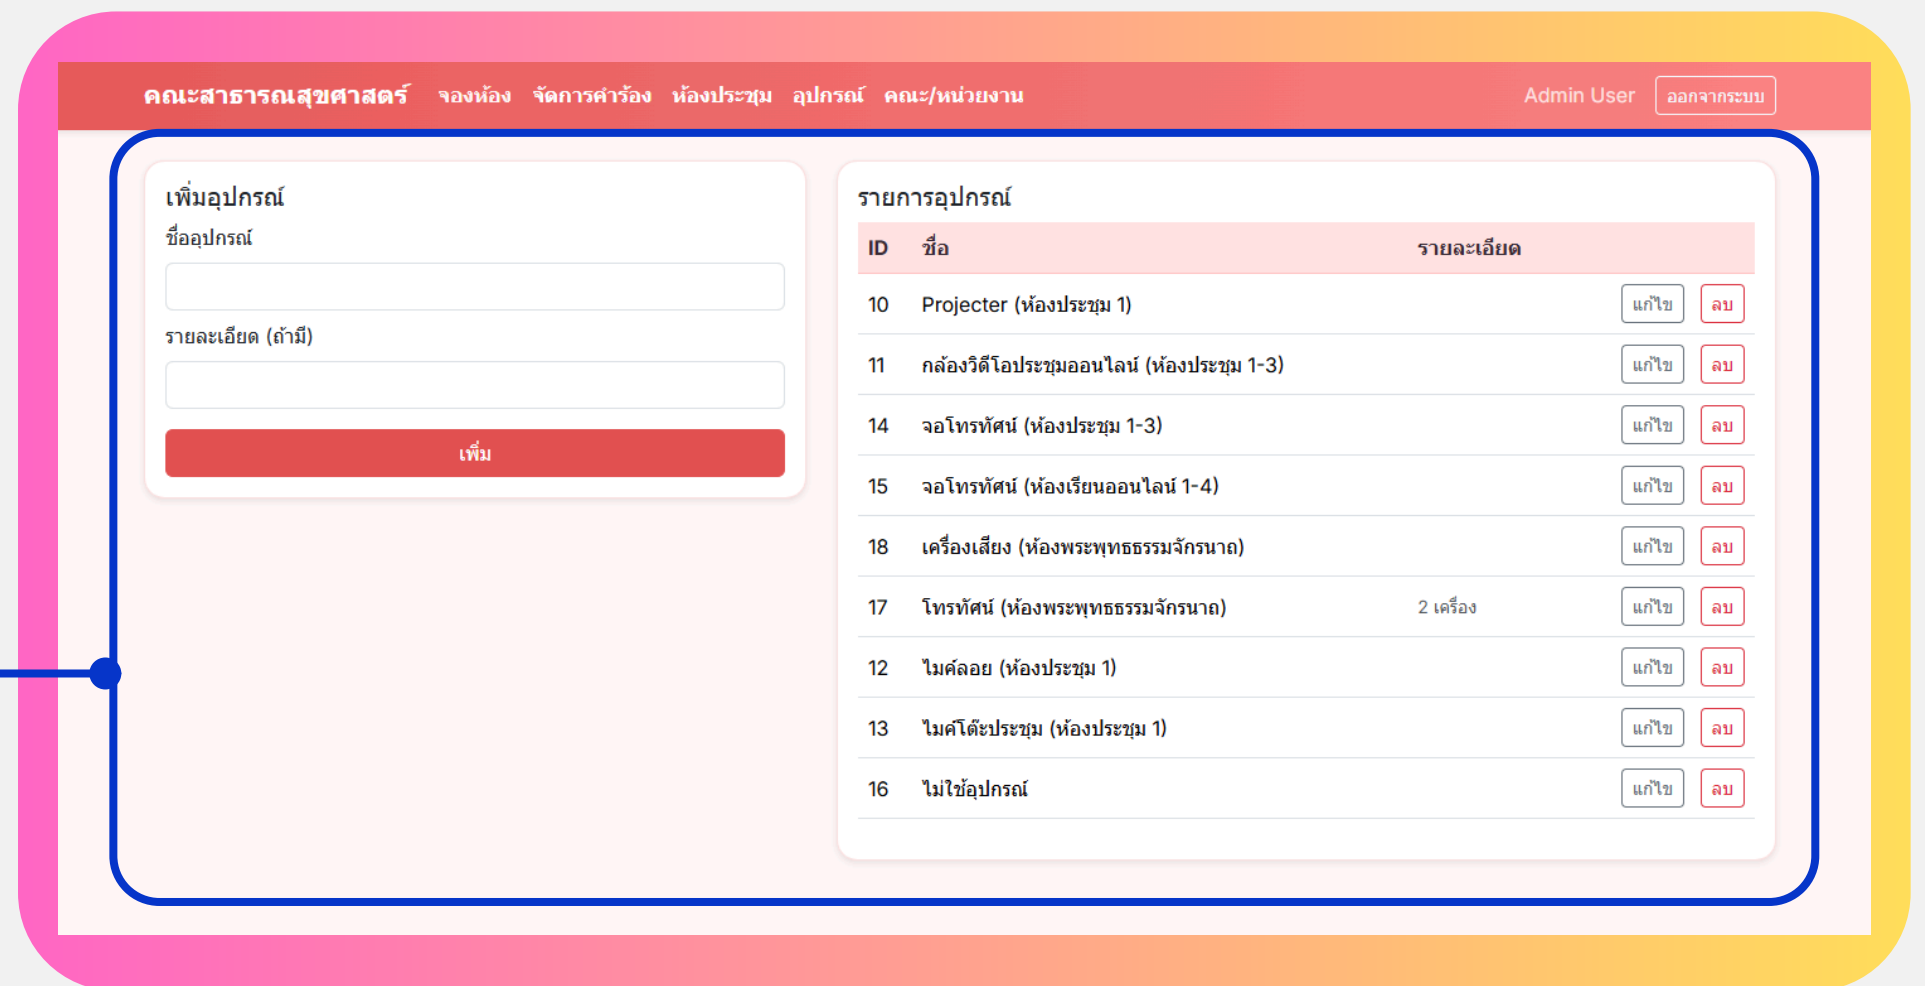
คณะสาธารณสุขศาสตร์ จองห้อง จัดการคำร้อง ห้องประชุม อุปกรณ์ คณะ/หน่วยงาน Admin User ออกจากระบบ

เพิ่มอุปกรณ์

ชื่ออุปกรณ์

รายละเอียด (ถ้ามี)

เพิ่ม

รายการอุปกรณ์

| ID | ชื่อ | รายละเอียด | | |
|---|---|---|---|---|
| 10 | Projecter (ห้องประชุม 1) | | แก้ไข | ลบ |
| 11 | กล้องวิดีโอประชุมออนไลน์ (ห้องประชุม 1-3) | | แก้ไข | ลบ |
| 14 | จอโทรทัศน์ (ห้องประชุม 1-3) | | แก้ไข | ลบ |
| 15 | จอโทรทัศน์ (ห้องเรียนออนไลน์ 1-4) | | แก้ไข | ลบ |
| 18 | เครื่องเสียง (ห้องพระพุทธธรรมจักรนาถ) | | แก้ไข | ลบ |
| 17 | โทรทัศน์ (ห้องพระพุทธธรรมจักรนาถ) | 2 เครื่อง | แก้ไข | ลบ |
| 12 | ไมค์ลอย (ห้องประชุม 1) | | แก้ไข | ลบ |
| 13 | ไมค์โต๊ะประชุม (ห้องประชุม 1) | | แก้ไข | ลบ |
| 16 | ไม่ใช้อุปกรณ์ | | แก้ไข | ลบ |